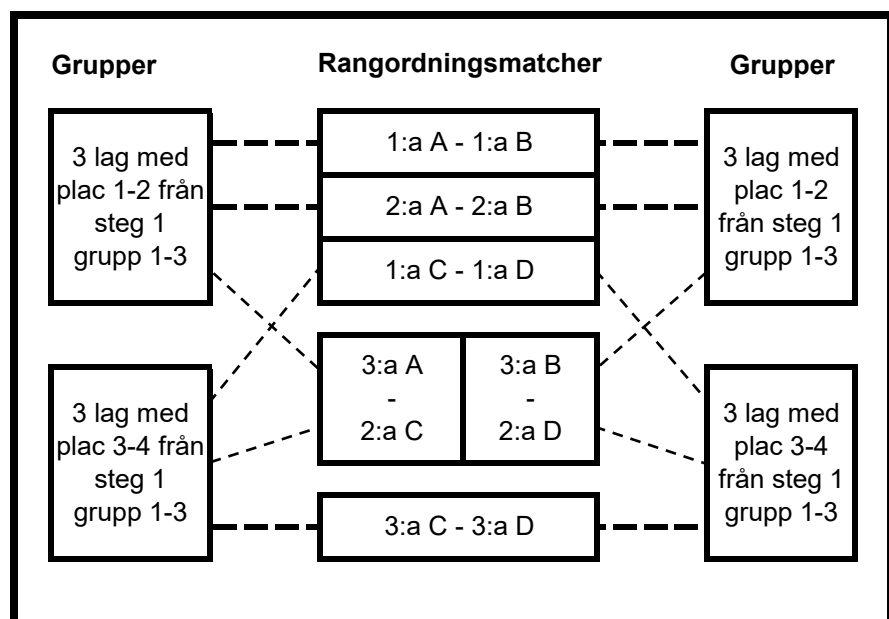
Grupper

Rangordningsmatcher

Grupper

3 lag med plac 1-2 från steg 1 grupp 1-3

1:a A - 1:a B

2:a A - 2:a B

1:a C - 1:a D

3 lag med plac 1-2 från steg 1 grupp 1-3

3:a A - 2:a C

3:a B - 2:a D

3 lag med plac 3-4 från steg 1 grupp 1-3

3:a C - 3:a D

3 lag med plac 3-4 från steg 1 grupp 1-3